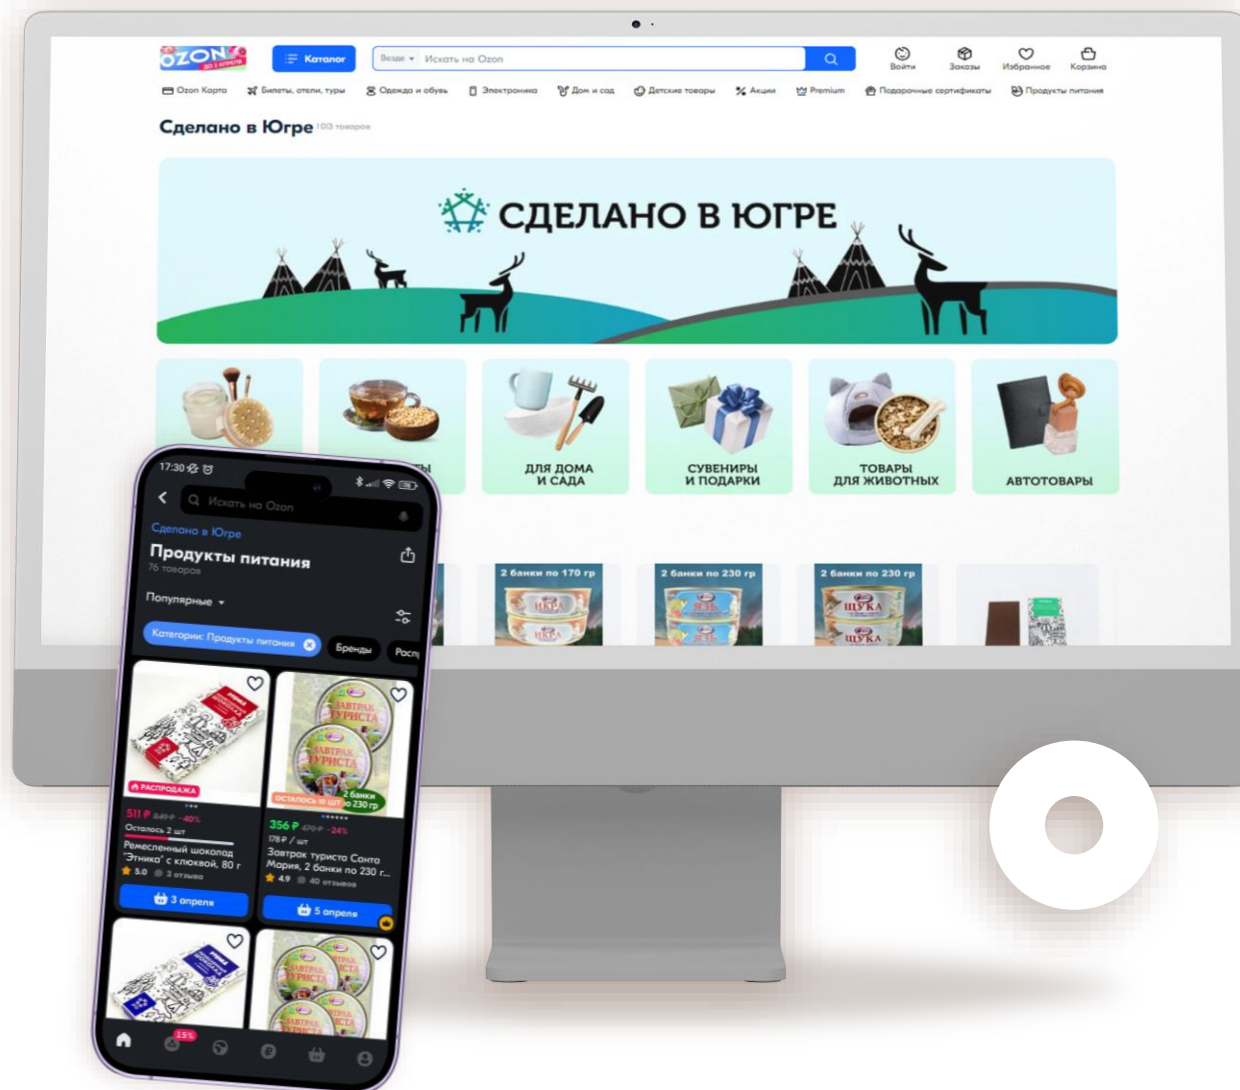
OZON

Каталог

Везде Искать на Ozon

Войти Заказы Избранное Корзина

Ozon Карта Билеты, отели, туры Одежда и обувь Электроника Дом и сад Детские товары Акции Premium Подарочные сертификаты Продукты питания

Сделано в Югре 1013 товаров

СДЕЛАНО В ЮГРЕ

ДЛЯ ДОМА И САДА

СУВЕНИРЫ И ПОДАРКИ

ТОВАРЫ ДЛЯ ЖИВОТНЫХ

АВТОТОВАРЫ

2 банки по 170 гр

2 банки по 230 гр

2 банки по 230 гр

17:30

Искать на Ozon

Сделано в Югре

Продукты питания

76 товаров

Популярные

Категории: Продукты питания

Бренды

Расп

РАСПРОДАЖА

511 ₽ 849 ₽ -40%

Осталось 2 шт

Ремесленный шоколад "Этника" с клюквой, 80 г

5.0 3 отзыва

3 апреля

ЗАВТРАК ТУРИСТА

ОСТАЛОСЬ 10 ШТ

2 банки по 230 гр

356 ₽ 470 ₽ -24%

178 ₽ / шт

Завтрак туриста Санта Мария, 2 банки по 230 г...

4.9 40 отзывов

5 апреля

15%